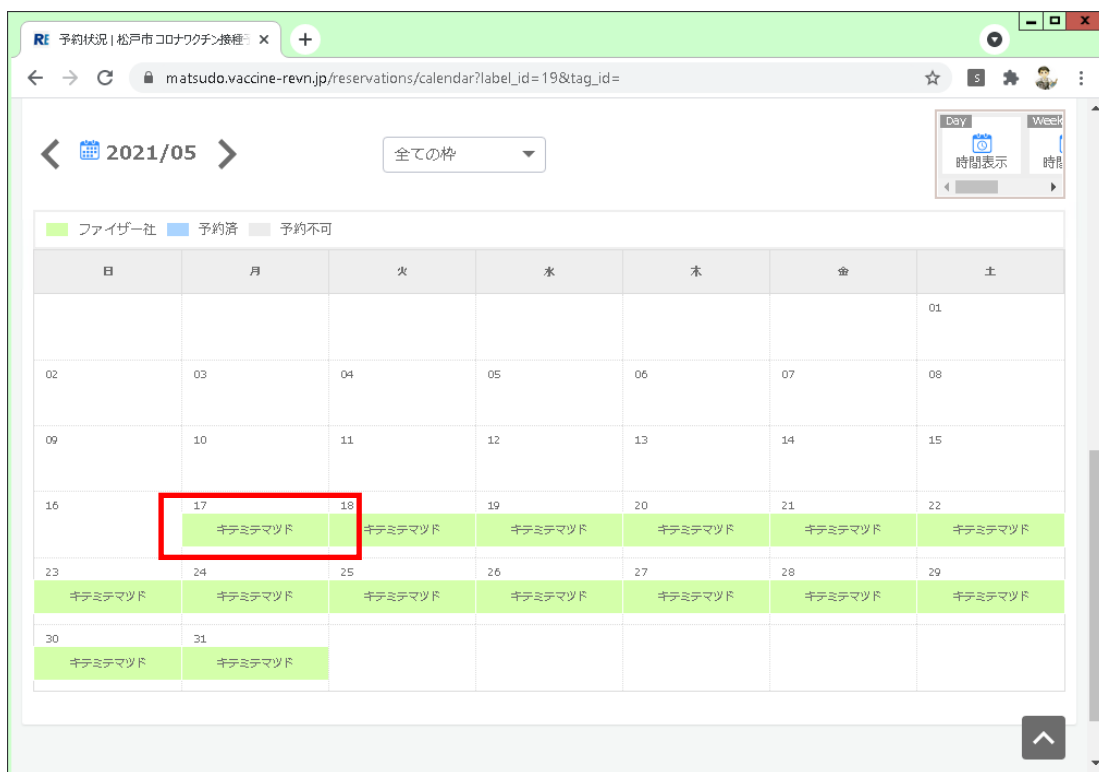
RE 予約状況 | 松戸市コロナワクチン接種 ×

matsudo.vaccine-revn.jp/reservations/calendar?label_id=19&tag_id=

2021/05

全ての枠

Day
時間表示
Week
時間

ファイザー社 予約済 予約不可

| 日 | 月 | 火 | 水 | 木 | 金 | 土 |
|---|---|---|---|---|---|---|
| | | | | | | 01 |
| 02 | 03 | 04 | 05 | 06 | 07 | 08 |
| 09 | 10 | 11 | 12 | 13 | 14 | 15 |
| 16 | 17 キテミテマツド | 18 キテミテマツド | 19 キテミテマツド | 20 キテミテマツド | 21 キテミテマツド | 22 キテミテマツド |
| 23 キテミテマツド | 24 キテミテマツド | 25 キテミテマツド | 26 キテミテマツド | 27 キテミテマツド | 28 キテミテマツド | 29 キテミテマツド |
| 30 キテミテマツド | 31 キテミテマツド | | | | | |